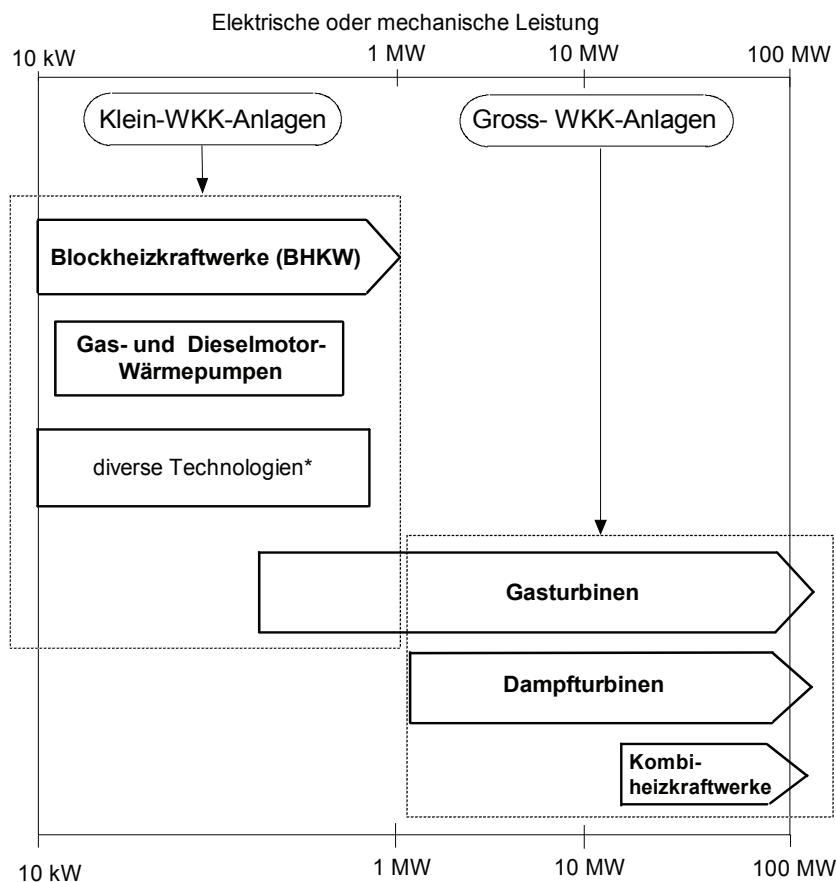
Elektrische oder mechanische Leistung

10 kW

1 MW

10 MW

100 MW

Klein-WKK-Anlagen

Gross- WKK-Anlagen

Blockheizkraftwerke (BHKW)

Gas- und Dieselmotor-Wärmepumpen

diverse Technologien*

Gasturbinen

Dampfturbinen

Kombiheizkraftwerke

10 kW

1 MW

10 MW

100 MW